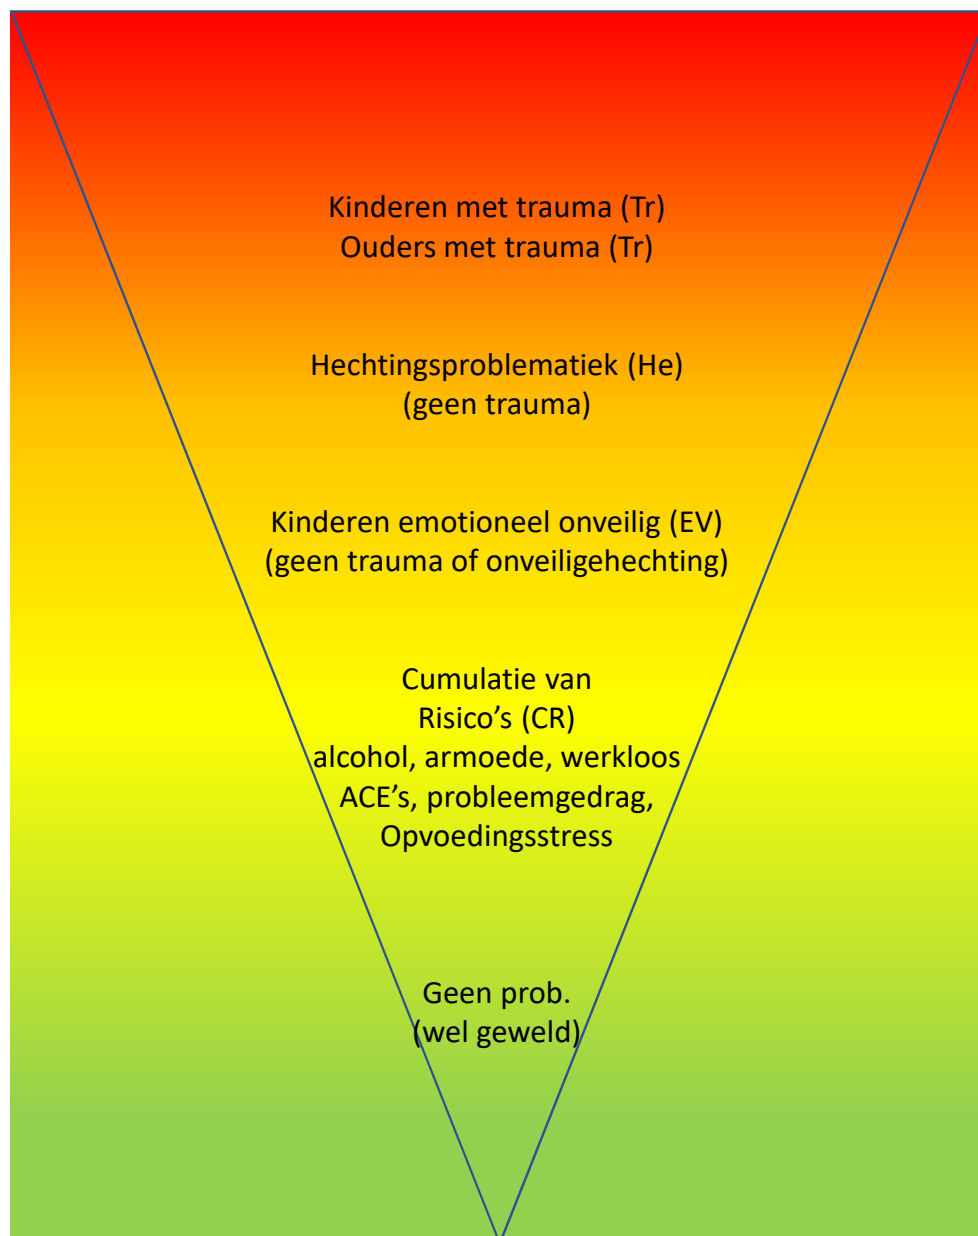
Kinderen met trauma (Tr)
Ouders met trauma (Tr)

Hechtingsproblematiek (He)
(geen trauma)

Kinderen emotioneel onveilig (EV)
(geen trauma of onveiligehechting)

Cumulatie van
Risico’s (CR)
alcohol, armoede, werkloos
ACE’s, probleemgedrag,
Opvoedingsstress

Geen prob.
(wel geweld)